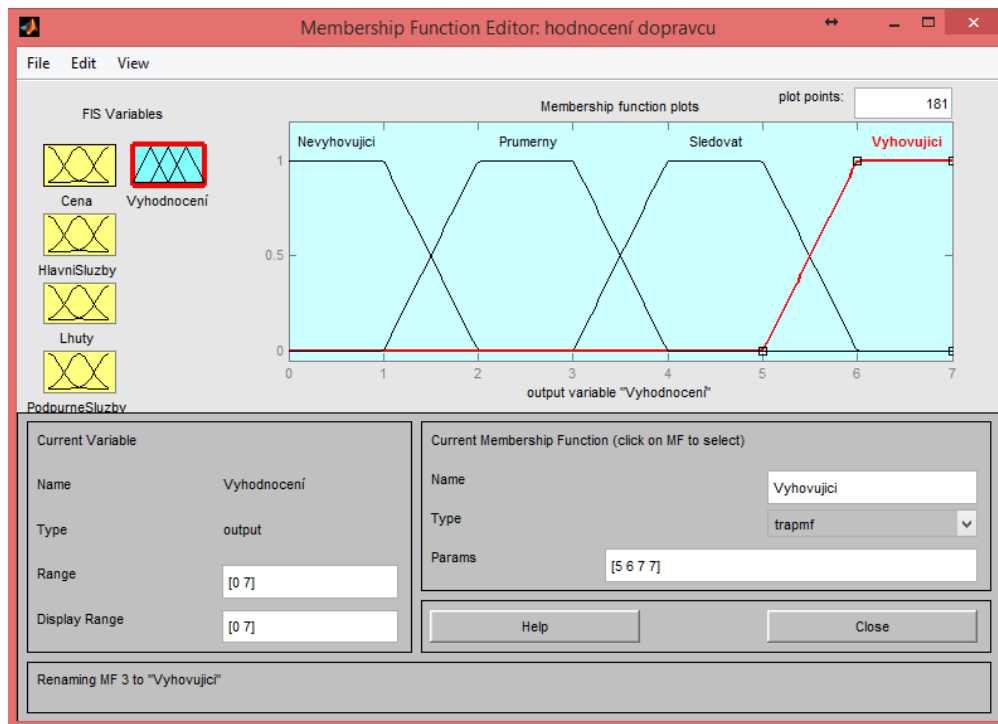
Membership Function Editor: hodnocení dopravcu

File Edit View

FIS Variables

Cena
Vyhodnocení
HlavniSluzby
Lhuty
PodpurneSluzby

Membership function plots

plot points: 181

Nevyhovujici
Prumerny
Sledovat
Vyhovujici

1
0.5
0

0 1 2 3 4 5 6 7

output variable "Vyhodnocení"

Current Variable

Name Vyhodnocení

Type output

Range [0 7]

Display Range [0 7]

Current Membership Function (click on MF to select)

Name Vyhovujici

Type trapmf

Params [5 6 7 7]

Help

Close

Renaming MF 3 to "Vyhovujici"